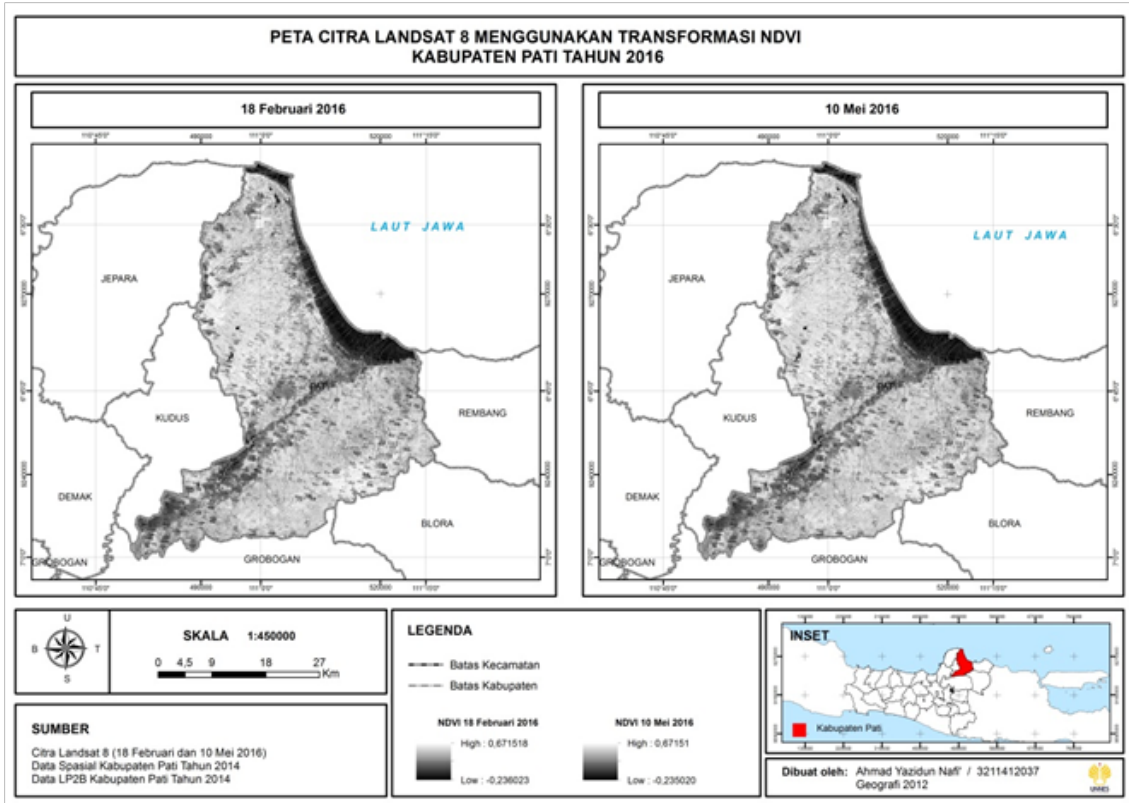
PETA CITRA LANDSAT 8 MENGGUNAKAN TRANSFORMASI NDVI
KABUPATEN PATI TAHUN 2016

18 Februari 2016

110°45'0"
490000
111°0'0"
520000
111°15'0"

LAUT JAWA

JEPARA

KUDUS

PATI

REMBANG

DEMAK

BLORA

GROBOGAN

GROBOGAN

10 Mei 2016

110°45'0"
490000
111°0'0"
520000
111°15'0"

LAUT JAWA

JEPARA

KUDUS

PATI

REMBANG

DEMAK

BLORA

GROBOGAN

GROBOGAN

U
B T
S

SKALA 1:450000
0 4,5 9 18 27
Km

LEGENDA
Batas Kecamatan
Batas Kabupaten

NDVI 18 Februari 2016
High : 0,671518
Low : -0,236023

NDVI 10 Mei 2016
High : 0,67151
Low : -0,235020

INSET
Kabupaten Pati

SUMBER
Citra Landsat 8 (18 Februari dan 10 Mei 2016)
Data Spasial Kabupaten Pati Tahun 2014
Data LP2B Kabupaten Pati Tahun 2014

Dibuat oleh: Ahmad Yazidun Nafi' / 3211412037
Geografi 2012

UNNES